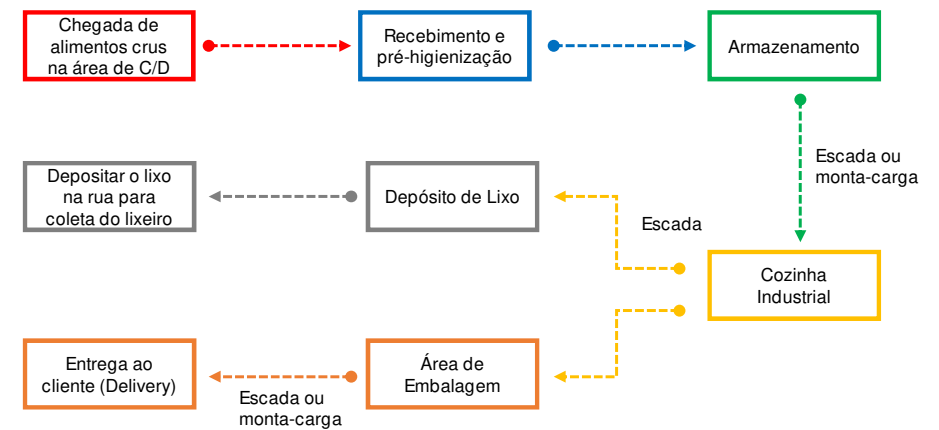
Chegada de alimentos crus na área de C/D

Recebimento e pré-higienização

Armazenamento

Escada ou monta-carga

Depositar o lixo na rua para coleta do lixeiro

Depósito de Lixo

Escada

Cozinha Industrial

Entrega ao cliente (Delivery)

Área de Embalagem

Escada ou monta-carga